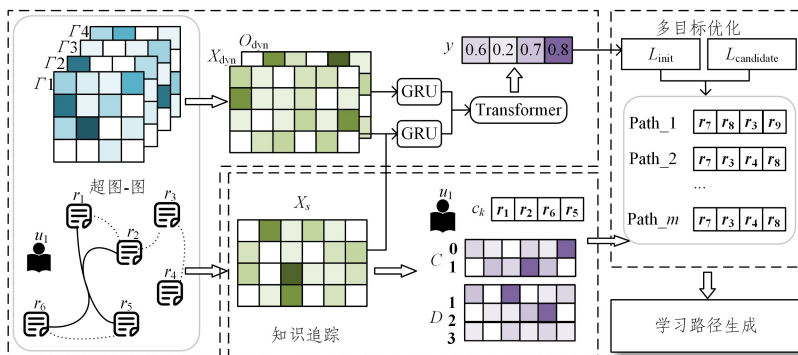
$\Gamma4$
$\Gamma3$
$\Gamma2$
$\Gamma1$
$X_{\text{dyn}}$
$O_{\text{dyn}}$
GRU
GRU
Transformer
$y$

| 0.6 | 0.2 | 0.7 | 0.8 |
|---|---|---|---|

多目标优化
$L_{\text{init}}$
$L_{\text{candidate}}$

| Path_1 | $r_7$ | $r_8$ | $r_3$ | $r_9$ |
|---|---|---|---|---|
| Path_2 | $r_7$ | $r_3$ | $r_4$ | $r_8$ |
| ... | | | | |
| Path_$m$ | $r_7$ | $r_3$ | $r_4$ | $r_8$ |

超图-图
$u_1$
$r_1$
$r_2$
$r_3$
$r_4$
$r_5$
$r_6$
$X_s$
知识追踪
$u_1$
$c_k$

| $r_1$ | $r_2$ | $r_6$ | $r_5$ |
|---|---|---|---|

$C$
0
1
$D$
1
2
3
学习路径生成